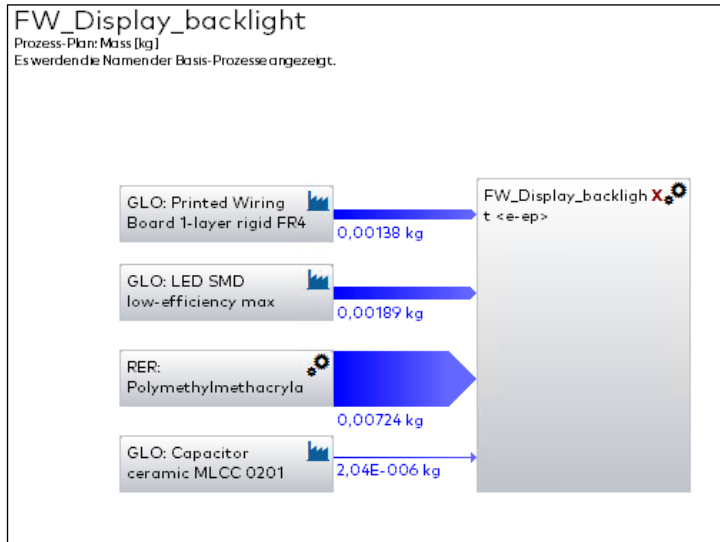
FW_Display_backlight
Prozess-Plan: Mass [kg]
Es werden die Namen der Basis-Prozesse angezeigt.

GLO: Printed Wiring Board 1-layer rigid FR4

0,00138 kg

GLO: LED SMD low-efficiency max

0,00189 kg

RER: Polymethylmethacryla

0,00724 kg

GLO: Capacitor ceramic MLCC 0201

2,04E-006 kg

FW_Display_backlight <e-ep>